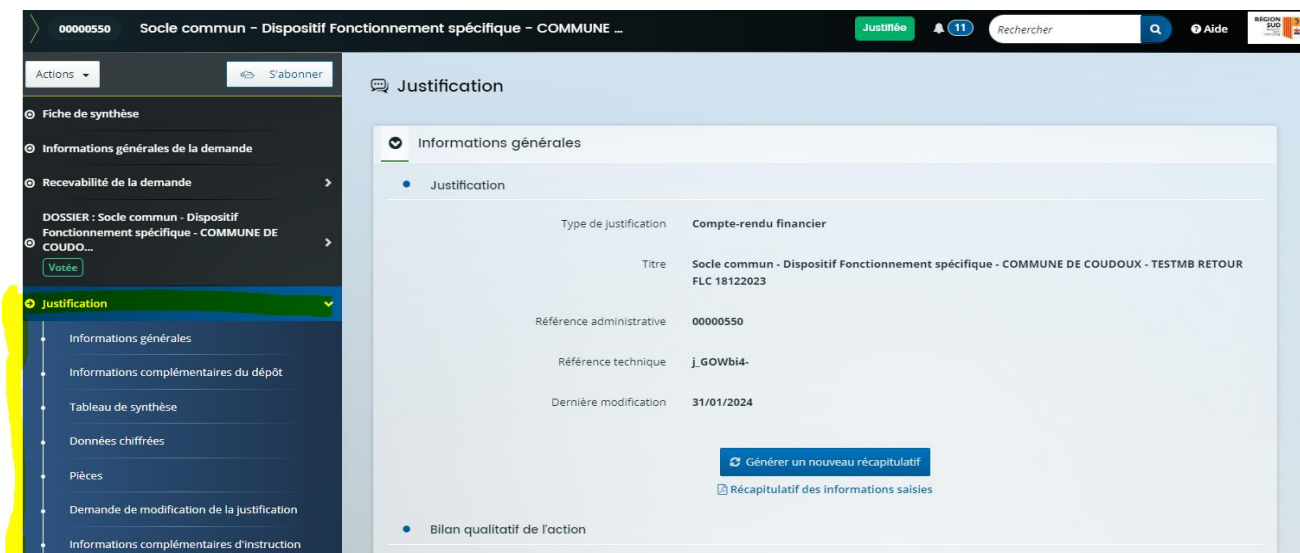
00000550 Socle commun - Dispositif Fonctionnement spécifique - COMMUNE ...

Justifiée

11

Rechercher

Aide

RÉGION SUD

Actions

S'abonner

Fiche de synthèse

Informations générales de la demande

Recevabilité de la demande

DOSSIER : Socle commun - Dispositif Fonctionnement spécifique - COMMUNE DE COUDO...

Votée

Justification

Informations générales

Informations complémentaires du dépôt

Tableau de synthèse

Données chiffrées

Pièces

Demande de modification de la justification

Informations complémentaires d'instruction

Justification

Informations générales

Justification

Type de justification Compte-rendu financier

Titre Socle commun - Dispositif Fonctionnement spécifique - COMMUNE DE COUDOUX - TESTMB RETOUR FLC 18122023

Référence administrative 00000550

Référence technique j_GOWbi4-

Dernière modification 31/01/2024

Générer un nouveau récapitulatif

Récapitulatif des informations saisies

Bilan qualitatif de l'action